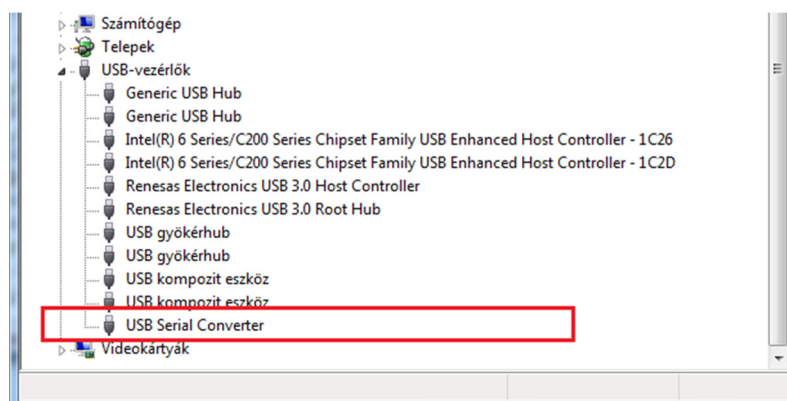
Számítógép
Telepek
USB-vezérlők
Generic USB Hub
Generic USB Hub
Intel(R) 6 Series/C200 Series Chipset Family USB Enhanced Host Controller - 1C26
Intel(R) 6 Series/C200 Series Chipset Family USB Enhanced Host Controller - 1C2D
Renesas Electronics USB 3.0 Host Controller
Renesas Electronics USB 3.0 Root Hub
USB gyökérhub
USB gyökérhub
USB kompozit eszköz
USB kompozit eszköz
USB Serial Converter
Videokártyák